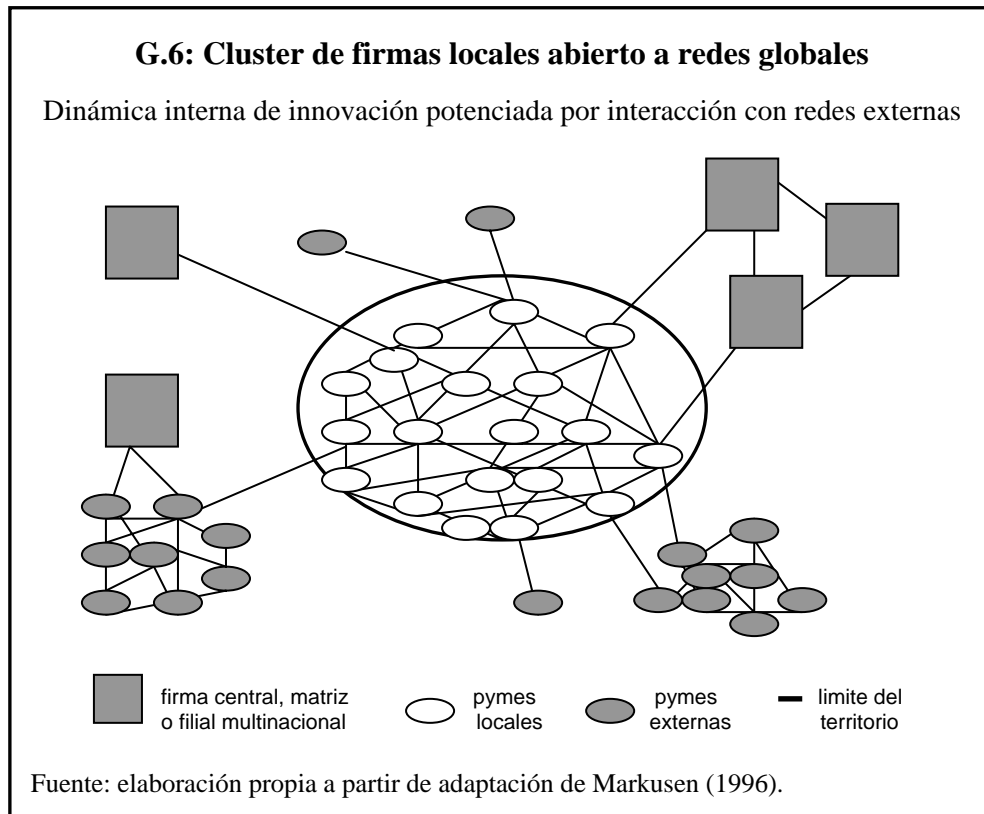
G.6: Cluster de firmas locales abierto a redes globales

Dinámica interna de innovación potenciada por interacción con redes externas

firma central, matriz o filial multinacional

pymes locales

pymes externas

limite del territorio

Fuente: elaboración propia a partir de adaptación de Markusen (1996).